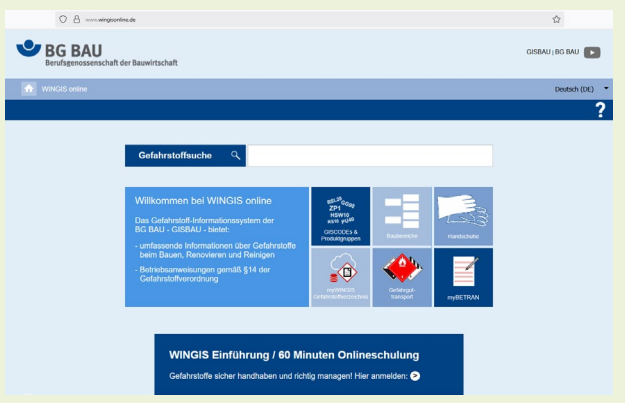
www.wingisonline.de

BG BAU
Berufsgenossenschaft der Bauwirtschaft

GISBAU | BG BAU

WINGIS online

Deutsch (DE)

?

Gefahrstoffsuche

Willkommen bei WINGIS online

Das Gefahrstoff-Informationssystem der BG BAU - GISBAU - bietet:

- umfassende Informationen über Gefahrstoffe beim Bauen, Renovieren und Reinigen

- Betriebsanweisungen gemäß §14 der Gefahrstoffverordnung

GISCODES & Produktgruppen

Bauberufe

Handschuhe

myWINGIS Gefahrstoffverzeichnis

Gefahrgut-Transport

myBETRAN

WINGIS Einführung / 60 Minuten Onlineschulung

Gefahrstoffe sicher handhaben und richtig managen! Hier anmelden: